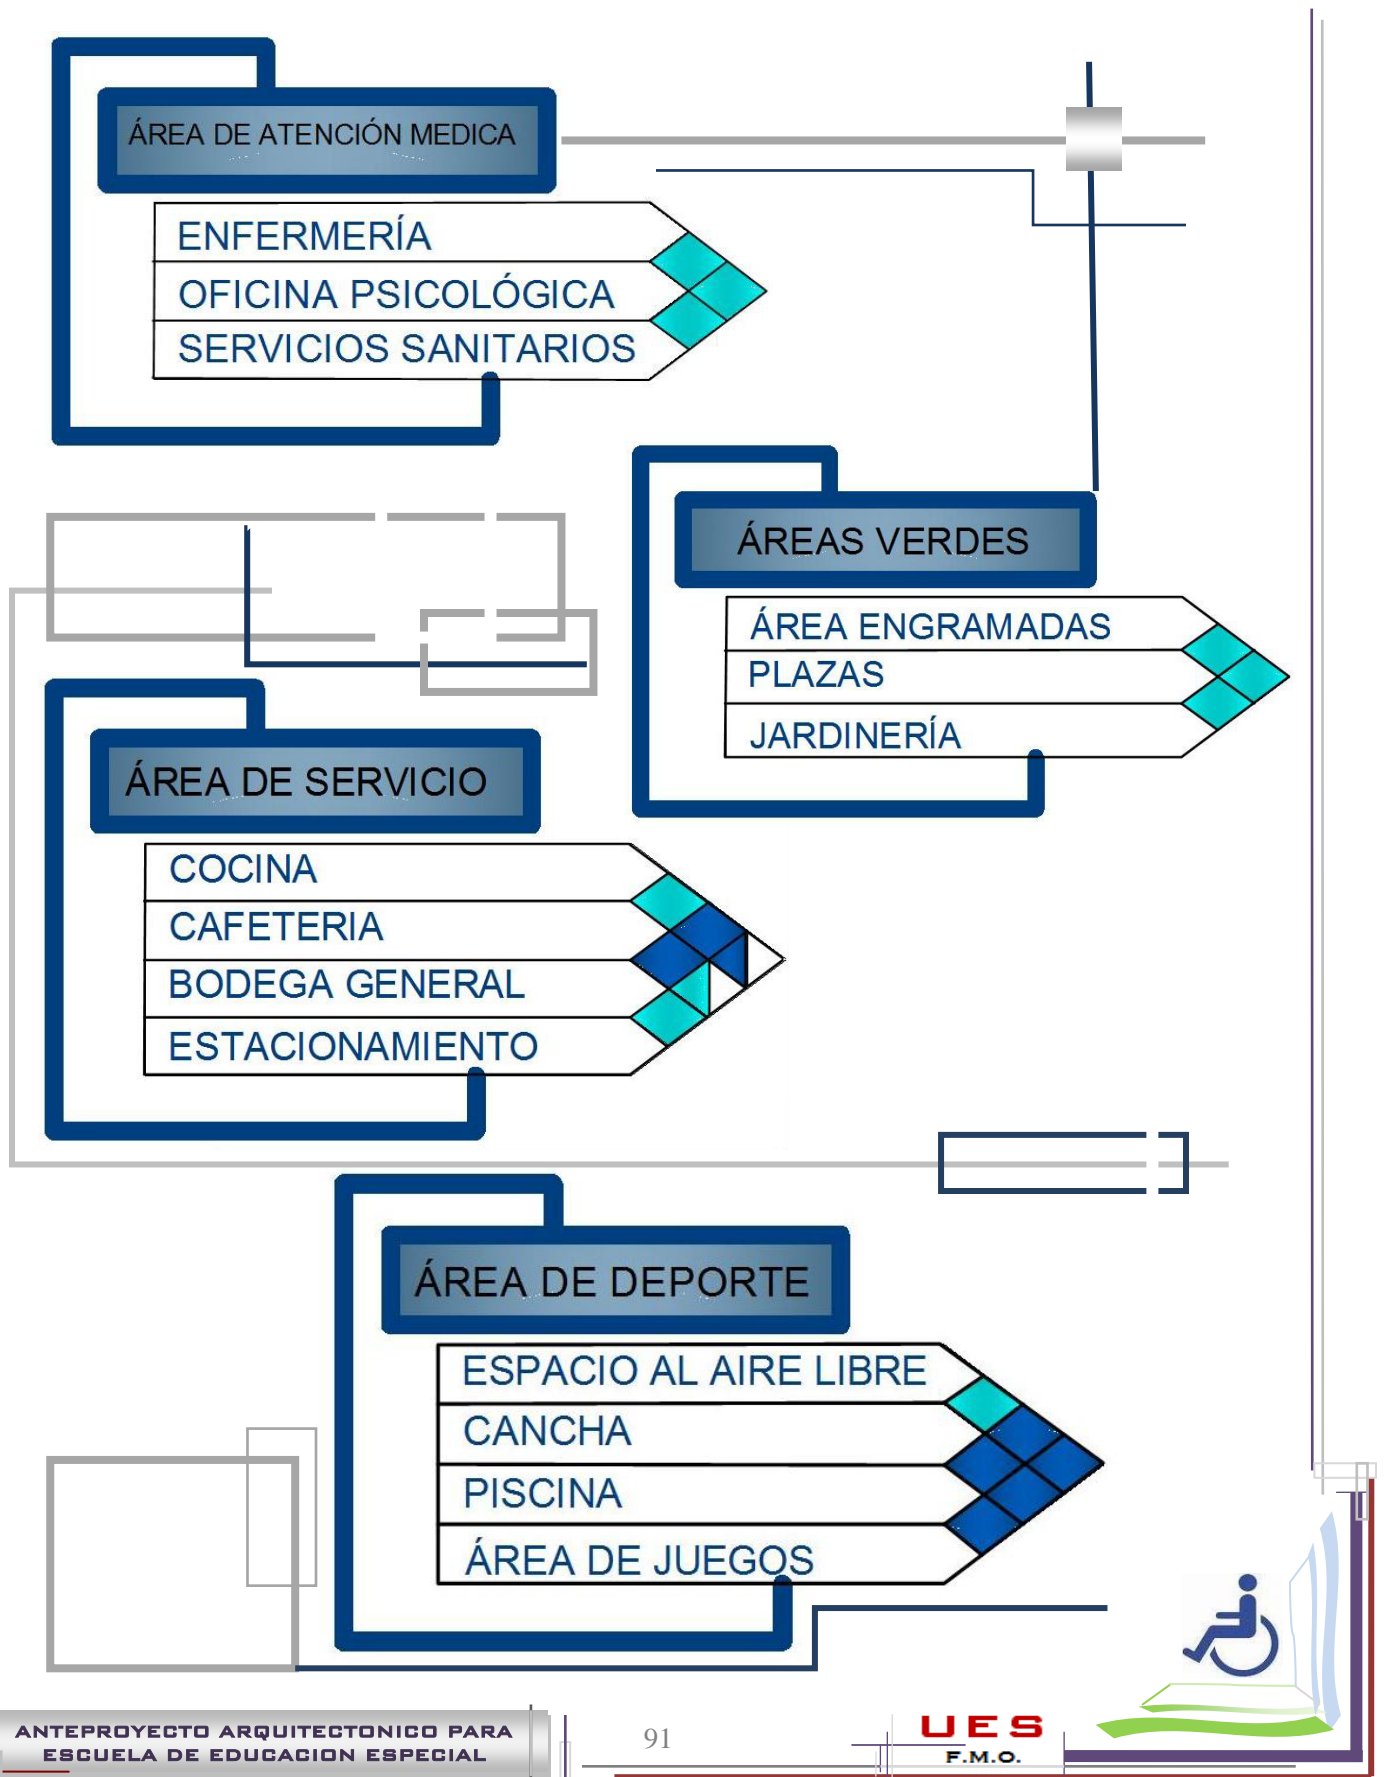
ÁREA DE ATENCIÓN MEDICA

ENFERMERÍA
OFICINA PSICOLÓGICA
SERVICIOS SANITARIOS

ÁREAS VERDES

ÁREA ENGRAMADAS
PLAZAS
JARDINERÍA

ÁREA DE SERVICIO

COCINA
CAFETERIA
BODEGA GENERAL
ESTACIONAMIENTO

ÁREA DE DEPORTE

ESPACIO AL AIRE LIBRE
CANCHA
PISCINA
ÁREA DE JUEGOS

ANTEPROYECTO ARQUITECTONICO PARA ESCUELA DE EDUCACION ESPECIAL

91

UES
F.M.O.